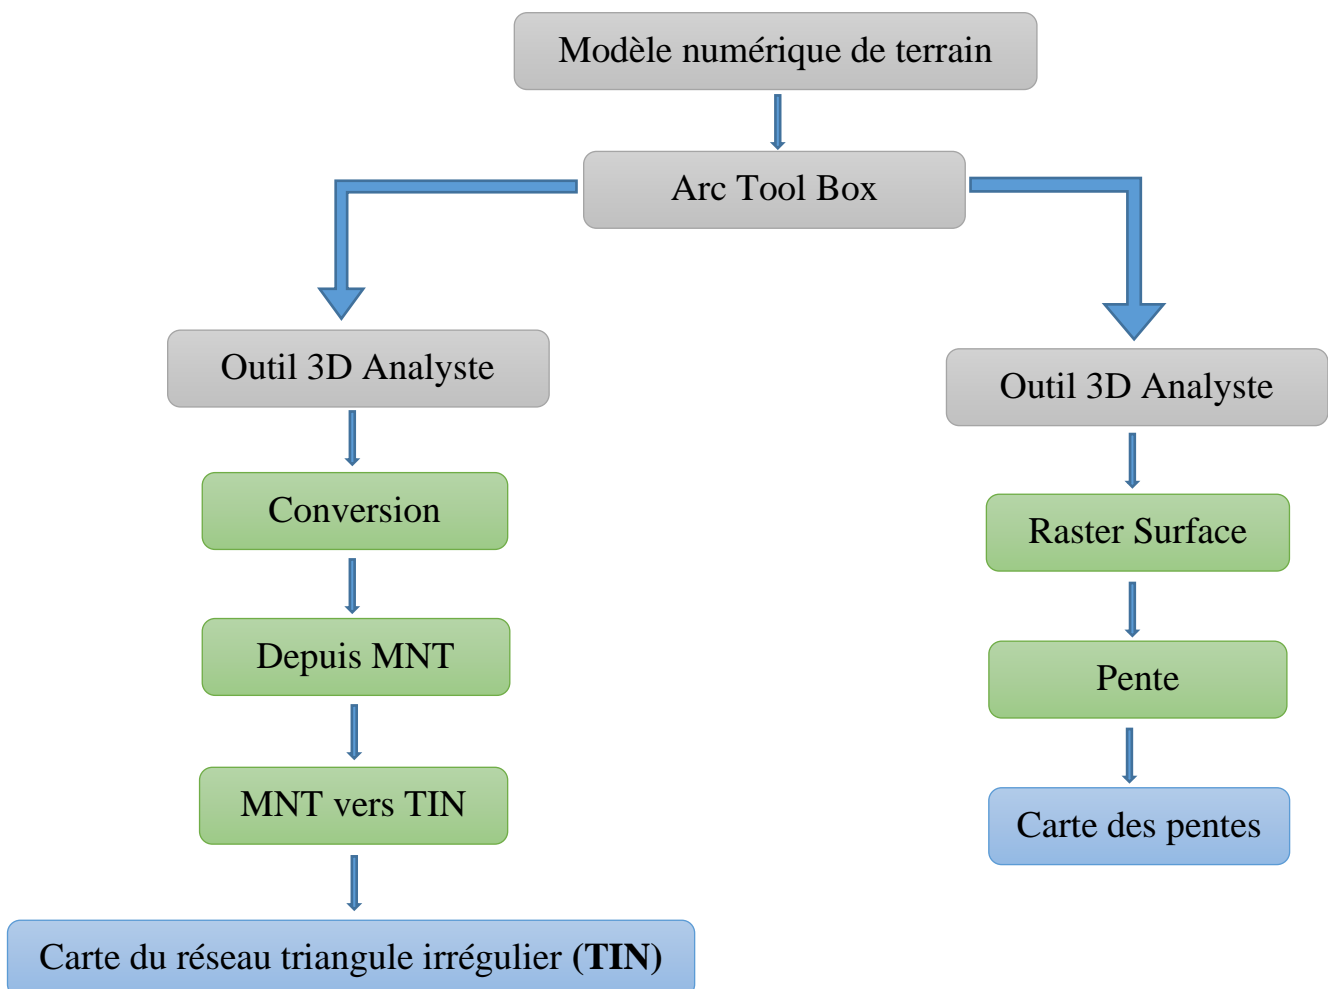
Modèle numérique de terrain

Arc Tool Box

Outil 3D Analyste

Conversion

Depuis MNT

MNT vers TIN

Carte du réseau triangule irrégulier **(TIN)**

Outil 3D Analyste

Raster Surface

Pente

Carte des pentes